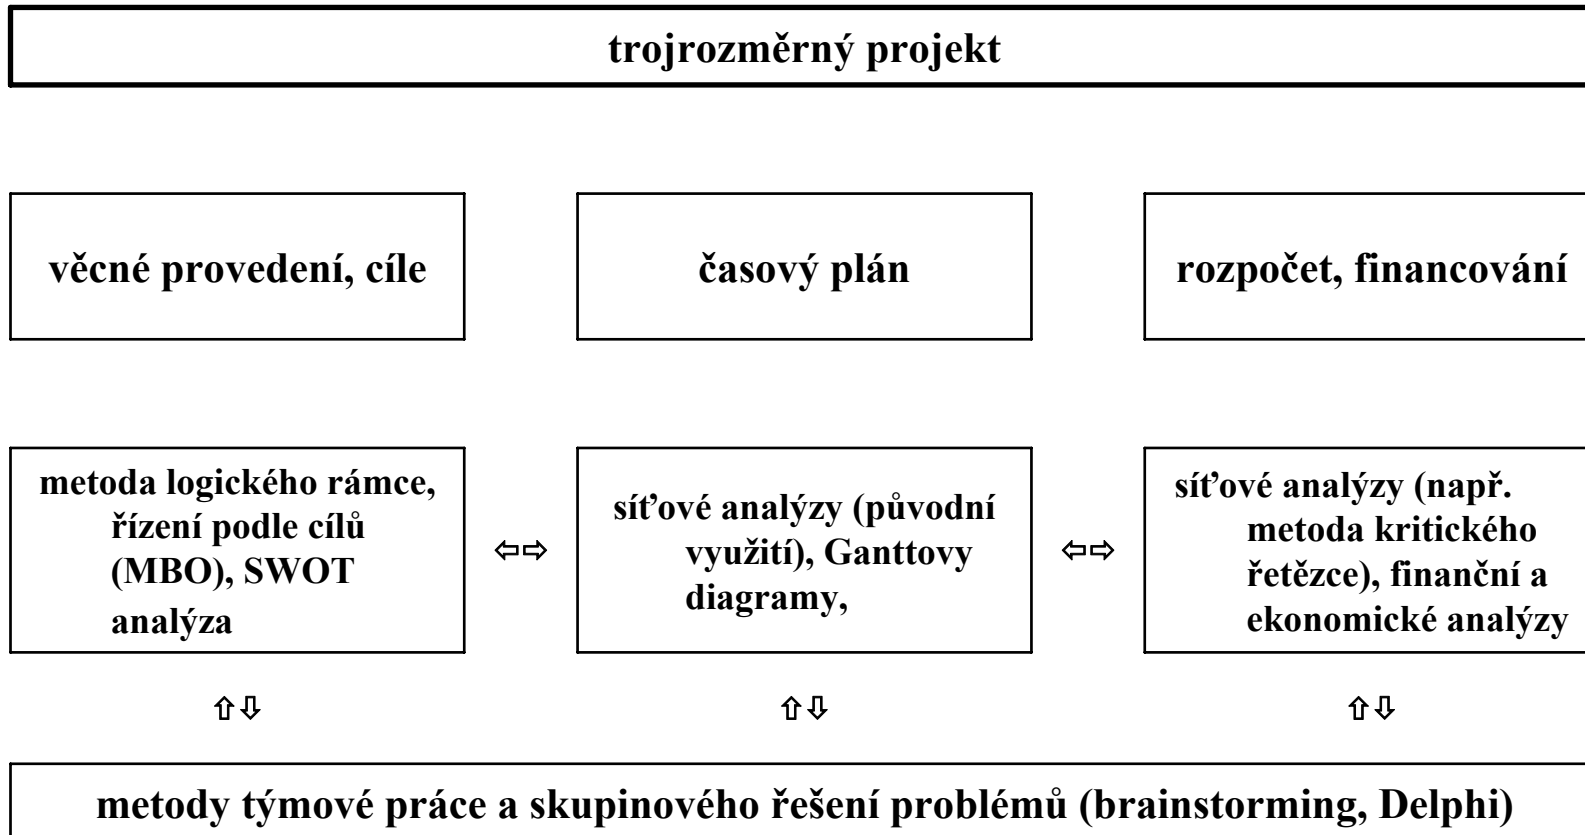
trojrozměrný projekt

věcné provedení, cíle

časový plán

rozpočet, financování

metoda logického rámce, řízení podle cílů (MBO), SWOT analýza

⇦⇨

síťové analýzy (původní využití), Ganttovy diagramy,

⇦⇨

síťové analýzy (např. metoda kritického řetězce), finanční a ekonomické analýzy

⇧⇩

⇧⇩

⇧⇩

metody týmové práce a skupinového řešení problémů (brainstorming, Delphi)